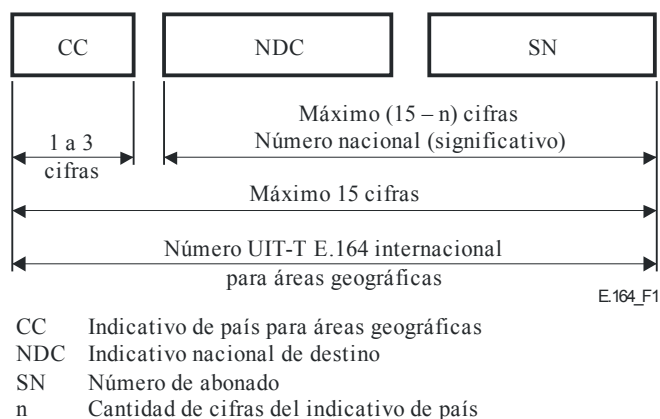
CC

NDC

SN

1 a 3 cifras

Máximo (15 – n) cifras
Número nacional (significativo)

Máximo 15 cifras

Número UIT-T E.164 internacional para áreas geográficas

E.164_F1

CC Indicativo de país para áreas geográficas
NDC Indicativo nacional de destino
SN Número de abonado
n Cantidad de cifras del indicativo de país